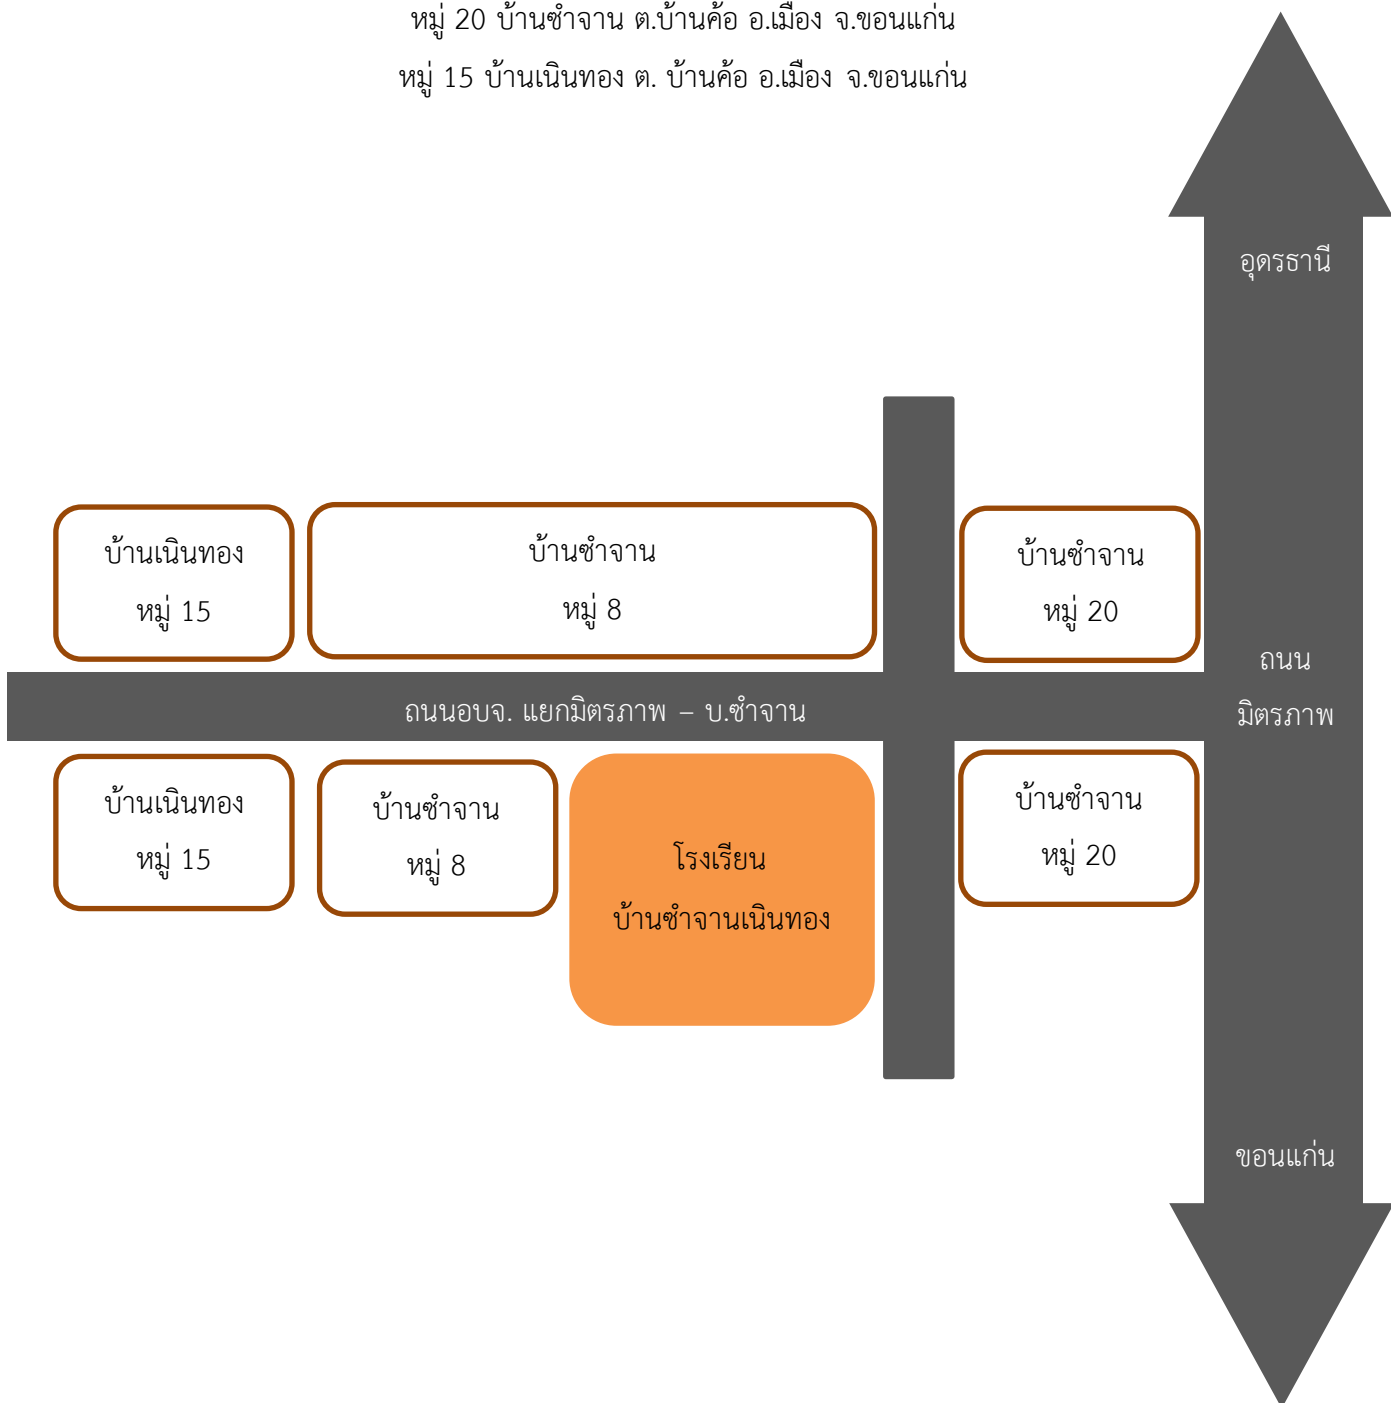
หมู่ 20 บ้านซำจาน ต.บ้านค้อ อ.เมือง จ.ขอนแก่น

หมู่ 15 บ้านเนินทอง ต. บ้านค้อ อ.เมือง จ.ขอนแก่น

อุดรธานี

บ้านเนินทอง
หมู่ 15

บ้านซำจาน
หมู่ 8

บ้านซำจาน
หมู่ 20

ถนน
มิตรภาพ

ถนนอบจ. แยกมิตรภาพ – บ.ซำจาน

บ้านเนินทอง
หมู่ 15

บ้านซำจาน
หมู่ 8

โรงเรียน
บ้านซำจานเนินทอง

บ้านซำจาน
หมู่ 20

ขอนแก่น